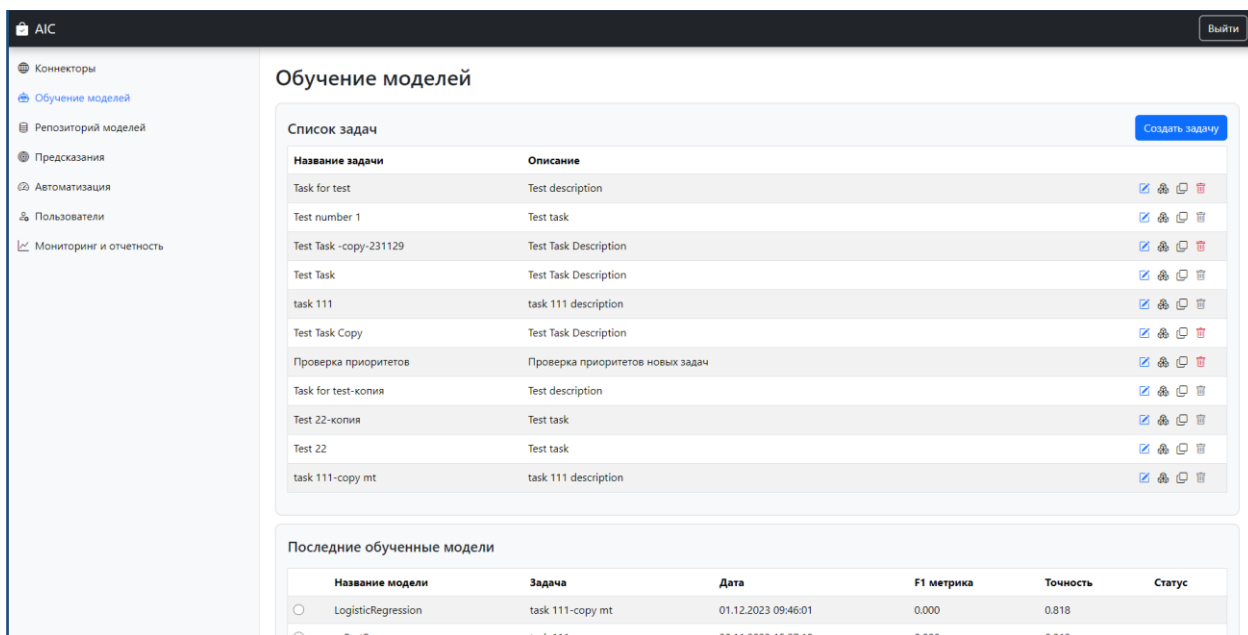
AIC

Выйти

Коннекторы
Обучение моделей
Репозиторий моделей
Предсказания
Автоматизация
Пользователи
Мониторинг и отчетность

Обучение моделей

Список задач

Создать задачу

| Название задачи | Описание |
|---|---|
| Task for test | Test description |
| Test number 1 | Test task |
| Test Task -copy-231129 | Test Task Description |
| Test Task | Test Task Description |
| task 111 | task 111 description |
| Test Task Copy | Test Task Description |
| Проверка приоритетов | Проверка приоритетов новых задач |
| Task for test-копия | Test description |
| Test 22-копия | Test task |
| Test 22 | Test task |
| task 111-copy mt | task 111 description |

Последние обученные модели

| Название модели | Задача | Дата | F1 метрика | Точность | Статус |
|---|---|---|---|---|---|
| LogisticRegression | task 111-copy mt | 01.12.2023 09:46:01 | 0.000 | 0.818 | |
| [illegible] | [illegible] | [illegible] | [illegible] | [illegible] | |